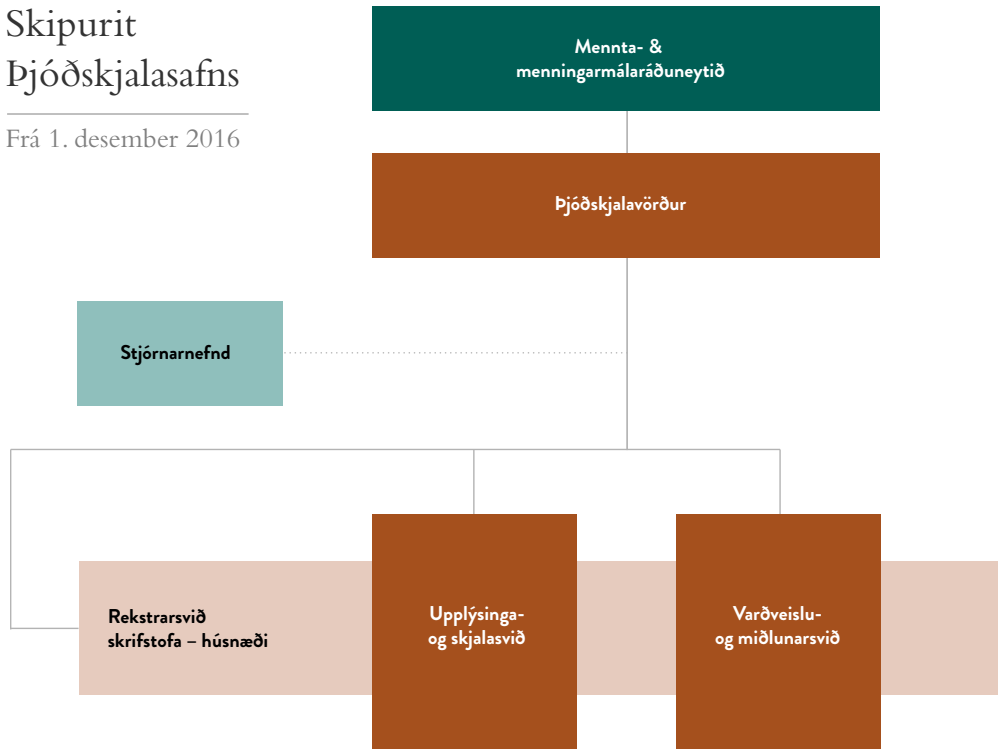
Skipurit Þjóðskjalasafns

Frá 1. desember 2016

Mennta- & menningarmálaráðuneytið

Þjóðskjalavörður

Stjórnarnefnd

Rekstrarsvið skrifstofa – húsnæði

Upplýsinga- og skjalasvið

Varðveislu- og miðlunarsvið